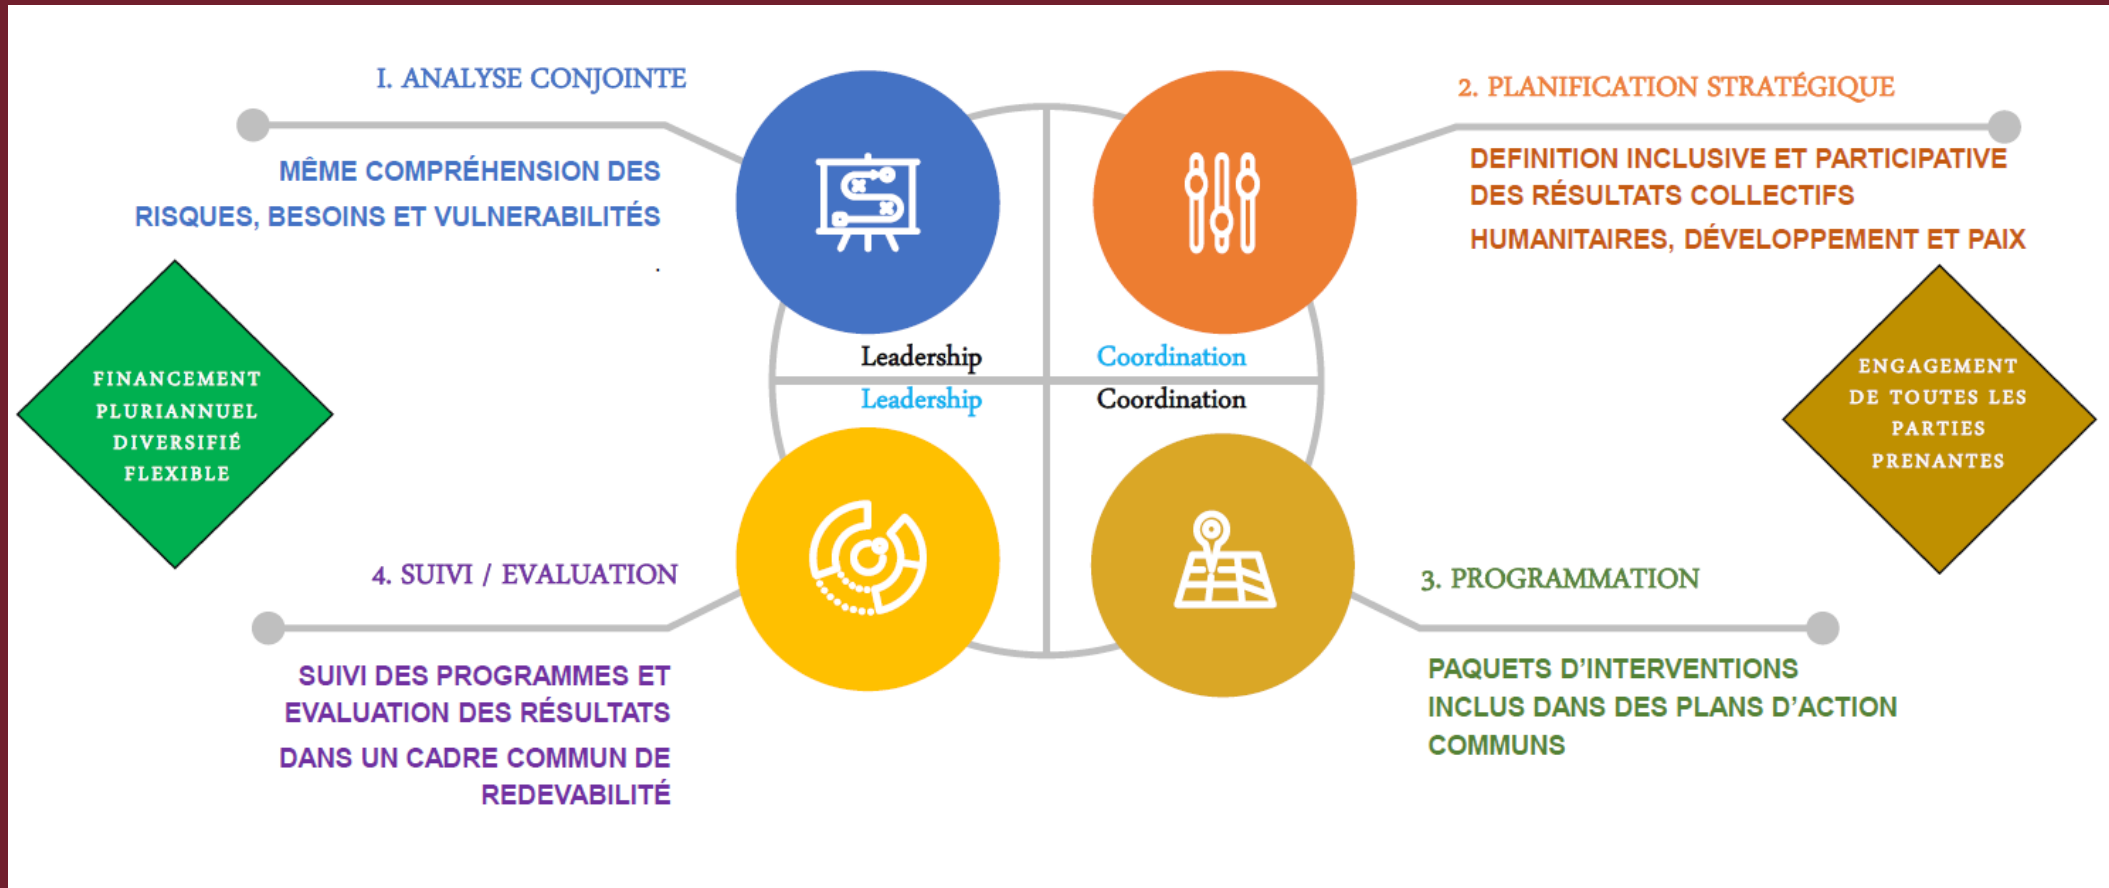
I. ANALYSE CONJOINTE

MÊME COMPRÉHENSION DES RISQUES, BESOINS ET VULNERABILITÉS

2. PLANIFICATION STRATÉGIQUE

DEFINITION INCLUSIVE ET PARTICIPATIVE DES RÉSULTATS COLLECTIFS

HUMANITAIRES, DÉVELOPPEMENT ET PAIX

Leadership

Coordination

Leadership

Coordination

FINANCEMENT PLURIANNUEL DIVERSIFIÉ FLEXIBLE

ENGAGEMENT DE TOUTES LES PARTIES PRENANTES

4. SUIVI / EVALUATION

3. PROGRAMMATION

SUIVI DES PROGRAMMES ET EVALUATION DES RÉSULTATS

DANS UN CADRE COMMUN DE REDEVABILITÉ

PAQUETS D'INTERVENTIONS INCLUS DANS DES PLANS D'ACTION COMMUNS